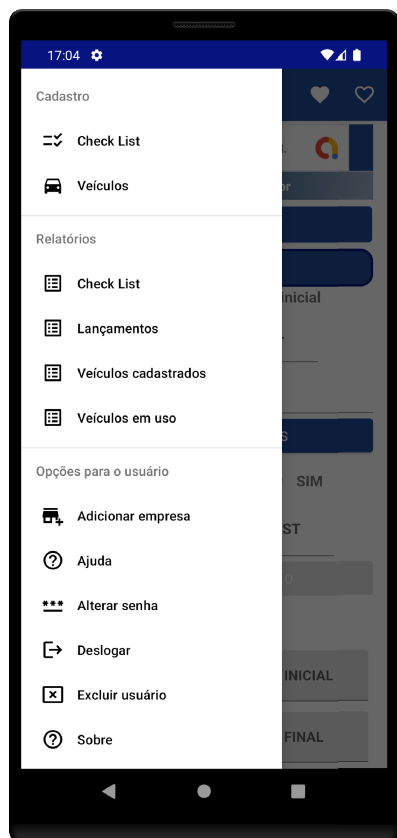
17:04

Cadastro

Check List

Veículos

Relatórios

Check List

Lançamentos

Veículos cadastrados

Veículos em uso

Opções para o usuário

Adicionar empresa

Ajuda

Alterar senha

Deslogar

Excluir usuário

Sobre

or

inicial

S

SIM

ST

INICIAL

FINAL